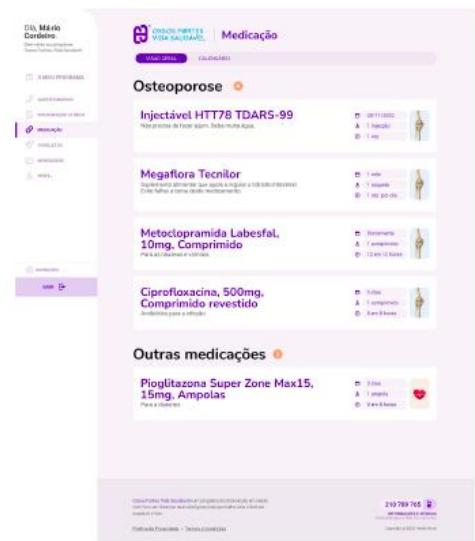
Olá, Mário Cordeiro.
Bem-vindo ao programa Ossos Fortes, Vida Saudável.

O MEU PROGRAMA
QUESTIONÁRIO
INFORMAÇÃO CLÍNICA
MEDICAÇÃO
CONSULTAS
MENSAGENS
PERFIL

DEFINIÇÕES
SAIR

OSSOS FORTES VIDA SAUDÁVEL | Medicação

VISÃO GERAL CALENDÁRIO

Osteoporose

Injectável HTT78 TDARS-99
Não precisa de fazer jejum. Beba muita água.
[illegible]
1 injeção
1 vez

Megaflora Tecnilor
Suplemento alimentar que ajuda a regular a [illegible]
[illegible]
1 saqueta
1 vez por dia

Metoclopramida Labesfal, 10mg, Comprimido
Para as náuseas e vómitos.
Diariamente
1 comprimido
12 em 12 horas

Ciprofloxacina, 500mg, Comprimido revestido
Antibiótico para a infeção.
5 dias
1 comprimido
8 em 8 horas

Outras medicações

Pioglitazona Super Zone Max15, 15mg, Ampolas
Para a diabetes.
3 dias
1 ampola
8 em 8 horas

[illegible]
Política de Privacidade · Termos e Condições
210 789 765
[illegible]